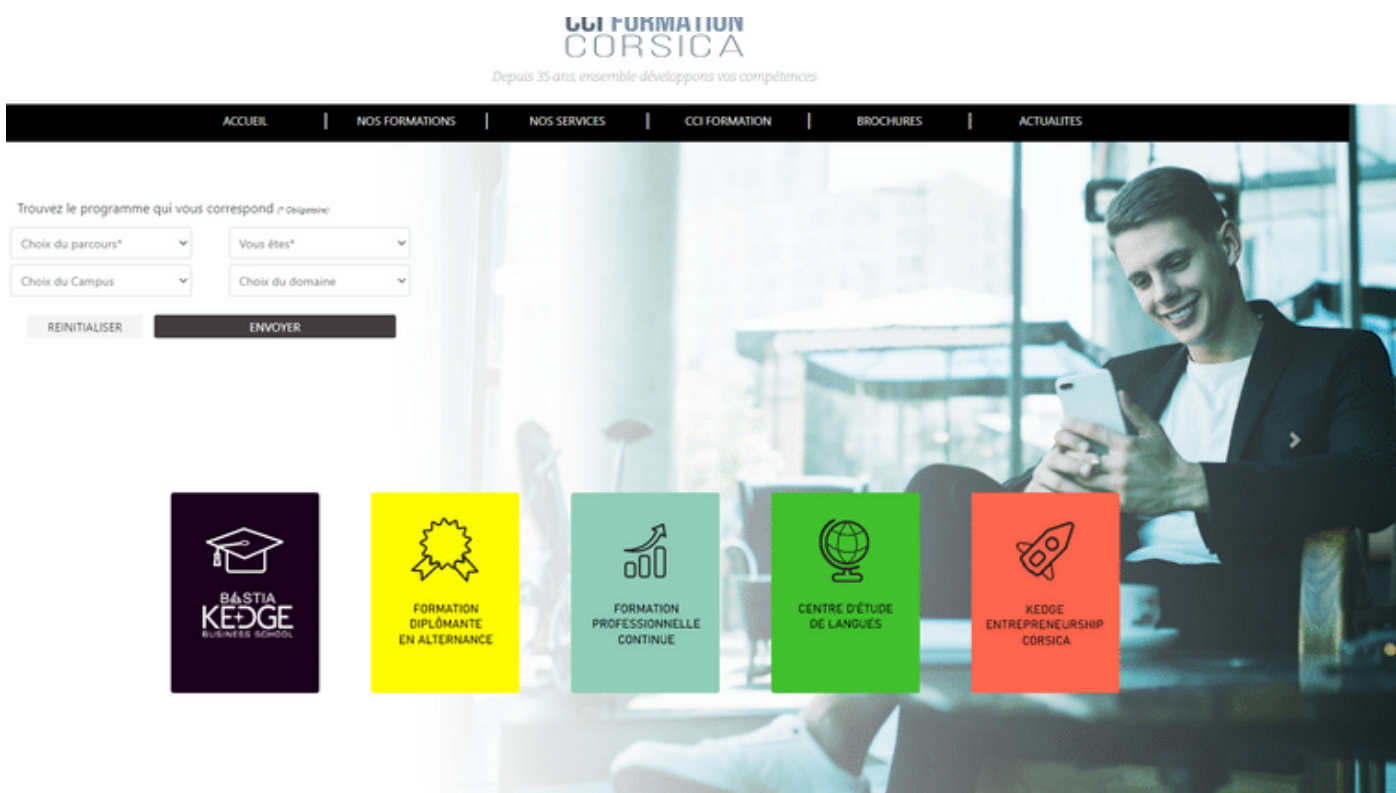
CCI FORMATION
CORSICA
Depuis 35 ans, ensemble développons vos compétences

ACCUEIL | NOS FORMATIONS | NOS SERVICES | CCI FORMATION | BROCHURES | ACTUALITES

Trouvez le programme qui vous correspond (* Obligatoire)

Choix du parcours*
Vous êtes*
Choix du Campus
Choix du domaine

REINITIALISER
ENVOYER

BASTIA
KEDGE
BUSINESS SCHOOL

FORMATION DIPLÔMANTE EN ALTERNANCE

FORMATION PROFESSIONNELLE CONTINUE

CENTRE D'ÉTUDE DE LANGUES

KEDGE ENTREPRENEURSHIP CORSICA